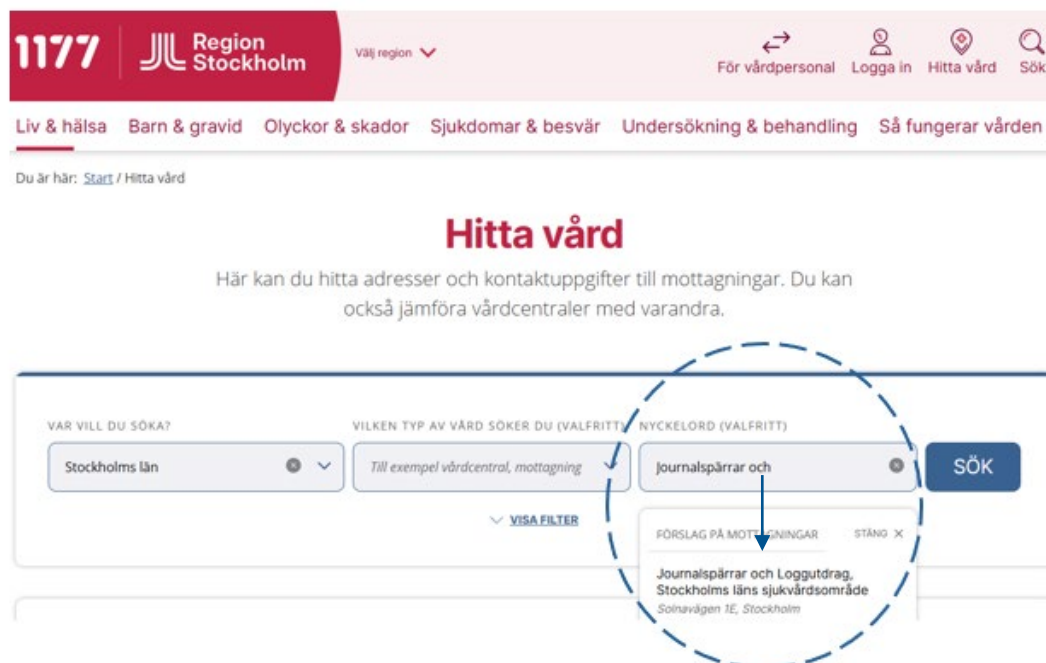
1177 Region Stockholm

Välj region

För vårdpersonal Logga in Hitta vård Sök

Liv & hälsa Barn & gravid Olyckor & skador Sjukdomar & besvär Undersökning & behandling Så fungerar vården

Du är här: Start / Hitta vård

Hitta vård

Här kan du hitta adresser och kontaktuppgifter till mottagningar. Du kan också jämföra vårdcentraler med varandra.

VAR VILL DU SÖKA?

Stockholms län

VILKEN TYP AV VÅRD SÖKER DU (VALFRITT)

Till exempel vårdcentral, mottagning

NYCKELORD (VALFRITT)

Journalspärrar och

SÖK

VISA FILTER

FÖRSLAG PÅ MOTTAGNINGAR

STÄNG

Journalspärrar och Loggutdrag, Stockholms läns sjukvårdsområde

Solnavägen 1E, Stockholm